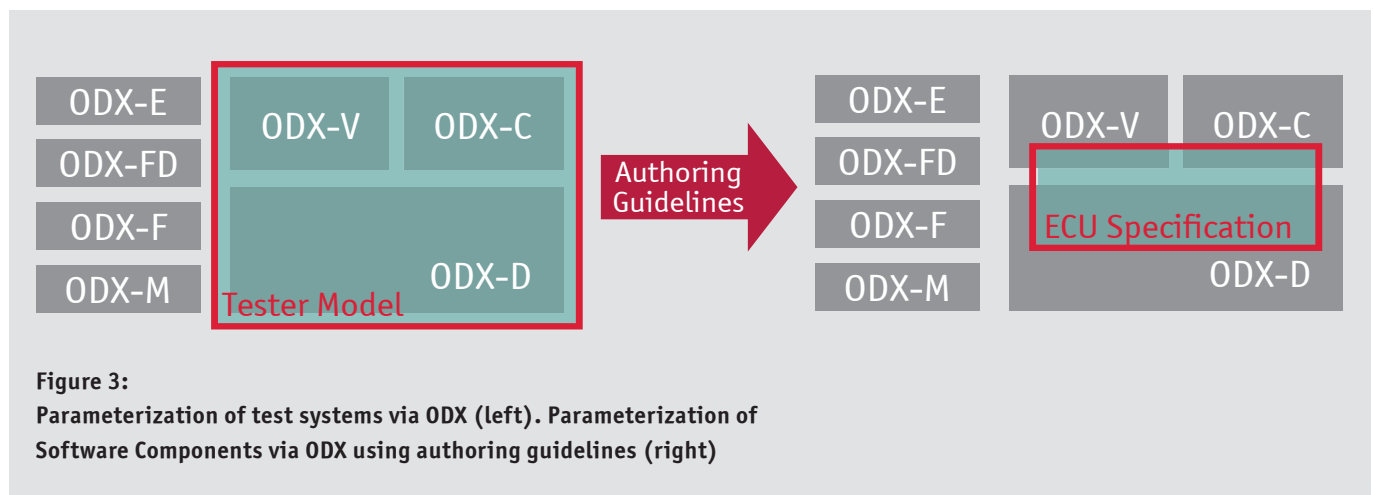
ODX-E
ODX-FD
ODX-F
ODX-M

ODX-V
ODX-C
ODX-D
Tester Model

Authoring Guidelines

ODX-E
ODX-FD
ODX-F
ODX-M

ODX-V
ODX-C
ECU Specification
ODX-D

Figure 3:
Parameterization of test systems via ODX (left). Parameterization of Software Components via ODX using authoring guidelines (right)